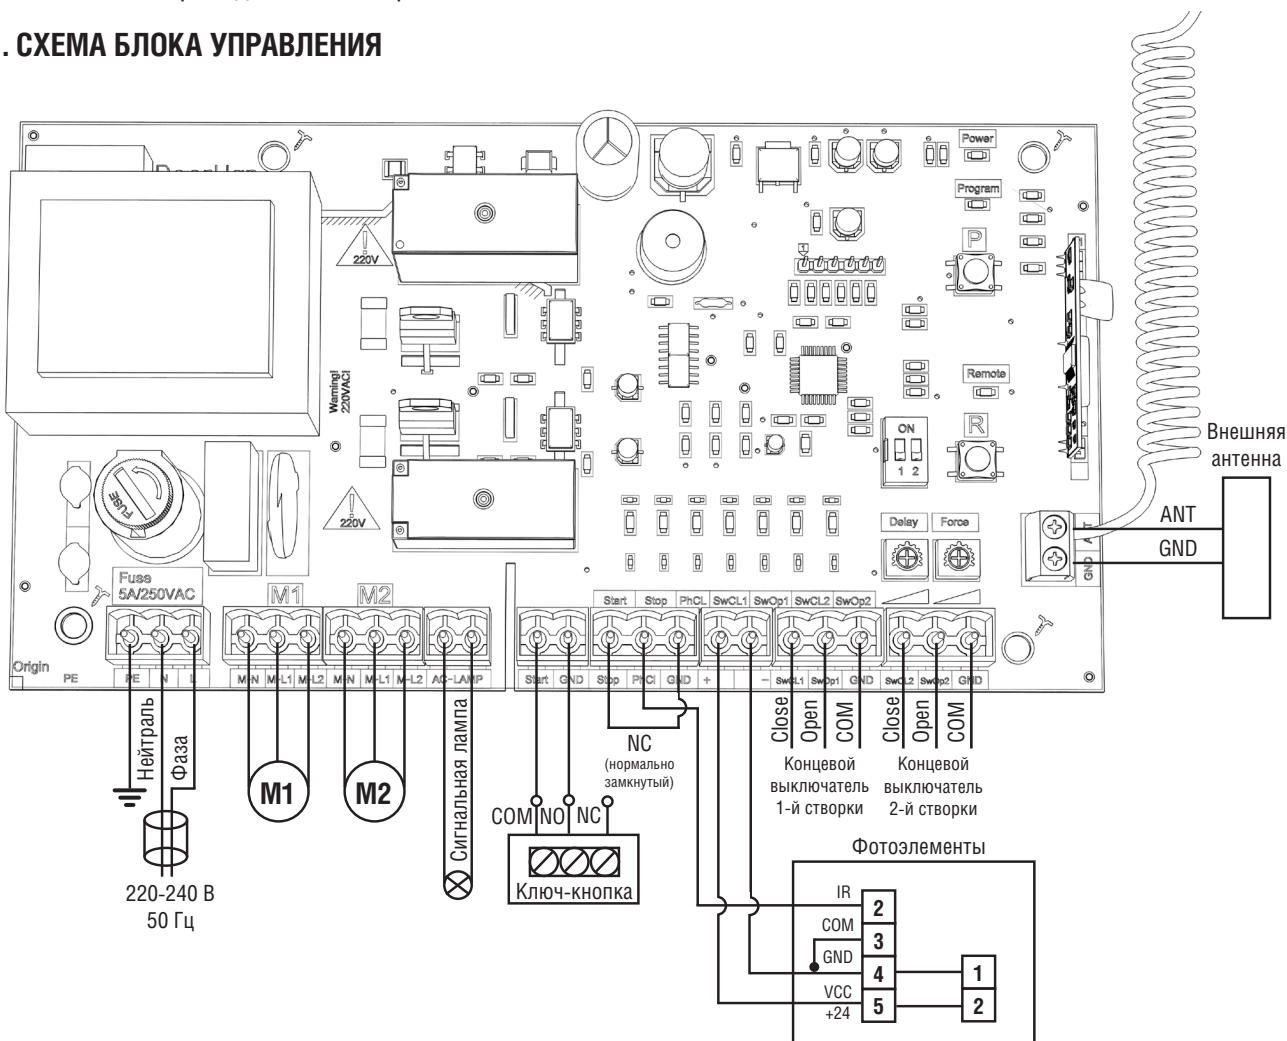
. СХЕМА БЛОКА УПРАВЛЕНИЯ

Power
Program
P
Remote
R
ON
1 2
220V
Warning! 220VAC!
220V
FUSE
Fuse 5A/250VAC
Delay
Force
M1
M2
Origin
PE
PE N L
M-N M-L1 M-L2
M-N M-L1 M-L2
AC-LAMP
Start Stop PhCL SwCL1 SwOp1 SwCL2 SwOp2
Start GND Stop PhCl GND + – SwCL1 SwOp1 GND SwCL2 SwOp2 GND
ANT GND

Внешняя антенна
ANT
GND

Нейтраль
Фаза
220-240 В
50 Гц
M1
M2
Сигнальная лампа
COM NO NC
Ключ-кнопка
NC
(нормально замкнутый)
Close Open COM
Концевой выключатель 1-й створки
Close Open COM
Концевой выключатель 2-й створки

Фотоэлементы
IR 2
COM 3
GND 4
VCC +24 5
1
2